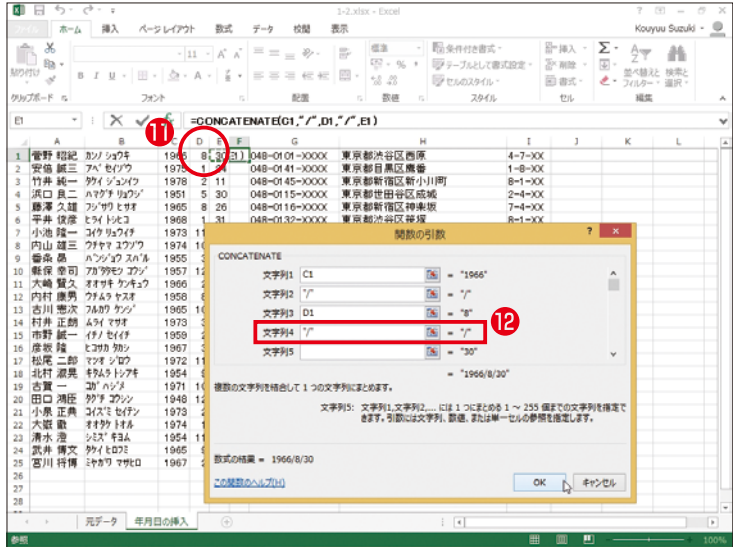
1-2.xlsx - Excel

? − □ ×

ファイル ホーム 挿入 ページレイアウト 数式 データ 校閲 表示 Kouyuu Suzuki

貼り付け クリップボード フォント 配置 数値 スタイル セル 編集

標準

条件付き書式 テーブルとして書式設定 セルのスタイル

挿入 削除 書式

並べ替えと フィルター 検索と 選択

E1

=CONCATENATE(C1,"/",D1,"/",E1)

⓫

| | A | B | C | D | E | F | G | H | I |
|---|---|---|---|---|---|---|---|---|---|
| 1 | 菅野 昭紀 | カンノ ショウキ | 1966 | 8 | 30 | E1) | 048-0101-XXXX | 東京都渋谷区西原 | 4-7-XX |
| 2 | 安倍 誠三 | アベ セイゾウ | 1970 | | | | 048-0102-XXXX | 東京都目黒区鷹番 | 1-8-XX |
| 3 | 竹井 純一 | タケイ ジュンイチ | 1978 | 2 | 11 | | 048-0145-XXXX | 東京都新宿区新小川町 | 8-1-XX |
| 4 | 浜口 良二 | ハマグチ リョウジ | 1951 | 5 | 30 | | 048-0115-XXXX | 東京都世田谷区成城 | 2-4-XX |
| 5 | 藤澤 久雄 | フジサワ ヒサオ | 1965 | 8 | 26 | | 048-0116-XXXX | 東京都新宿区神楽坂 | 7-4-XX |
| 6 | 平井 俊雄 | ヒライ トシヒコ | 1968 | 1 | 31 | | 048-0132-XXXX | 東京都渋谷区笹塚 | 8-1-XX |
| 7 | 小池 陸一 | コイケ リュウイチ | 1973 | | | | | | |
| 8 | 内山 雄三 | ウチヤマ ユウゾウ | 1974 | | | | | | |
| 9 | 番条 昌 | バンジョウ スハル | 1974 | | | | | | |
| 10 | 稲保 幸司 | アカツカモト コウジ | 1957 | | | | | | |
| 11 | 大崎 賢久 | オオサキ ケンキュウ | 1966 | | | | | | |
| 12 | 内村 康男 | ウチムラ ヤスオ | 1958 | | | | | | |
| 13 | 古川 憲次 | フルカワ ケンジ | 1965 | | | | | | |
| 14 | 村井 正尚 | ムライ マサオ | 1973 | | | | | | |
| 15 | 市野 誠一 | イチノ セイイチ | 1959 | | | | | | |
| 16 | 彦坂 隆 | ヒコサカ タカシ | 1967 | | | | | | |
| 17 | 松尾 二郎 | マツオ ジロウ | 1972 | | | | | | |
| 18 | 北村 澄晃 | キタムラ トシアキ | 1954 | | | | | | |
| 19 | 古賀 一 | コガ ハジメ | 1971 | | | | | | |
| 20 | 田口 鴻臣 | タグチ コウシン | 1948 | | | | | | |
| 21 | 小泉 正典 | コイズミ セイテン | 1973 | | | | | | |
| 22 | 大嶽 徹 | オオタケ トオル | 1974 | | | | | | |
| 23 | 清水 澄 | シミズ キヨム | 1954 | | | | | | |
| 24 | 武井 博文 | タケイ ヒロフミ | 1965 | | | | | | |
| 25 | 宮川 将博 | ミヤガワ マサヒロ | 1967 | | | | | | |

関数の引数 ? ×

CONCATENATE

文字列1 C1 = "1966"
文字列2 "/" = "/"
文字列3 D1 = "8"
文字列4 "/" = "/"
文字列5 = "30"

⓬

= "1966/8/30"

複数の文字列を結合して 1 つの文字列にまとめます。

文字列5: 文字列1,文字列2,... には 1 つにまとめる 1 ～ 255 個までの文字列を指定できます。引数には文字列、数値、または単一セルの参照を指定します。

数式の結果 = 1966/8/30

この関数のヘルプ(H)

OK キャンセル

元データ 年月日の挿入

参照 100%